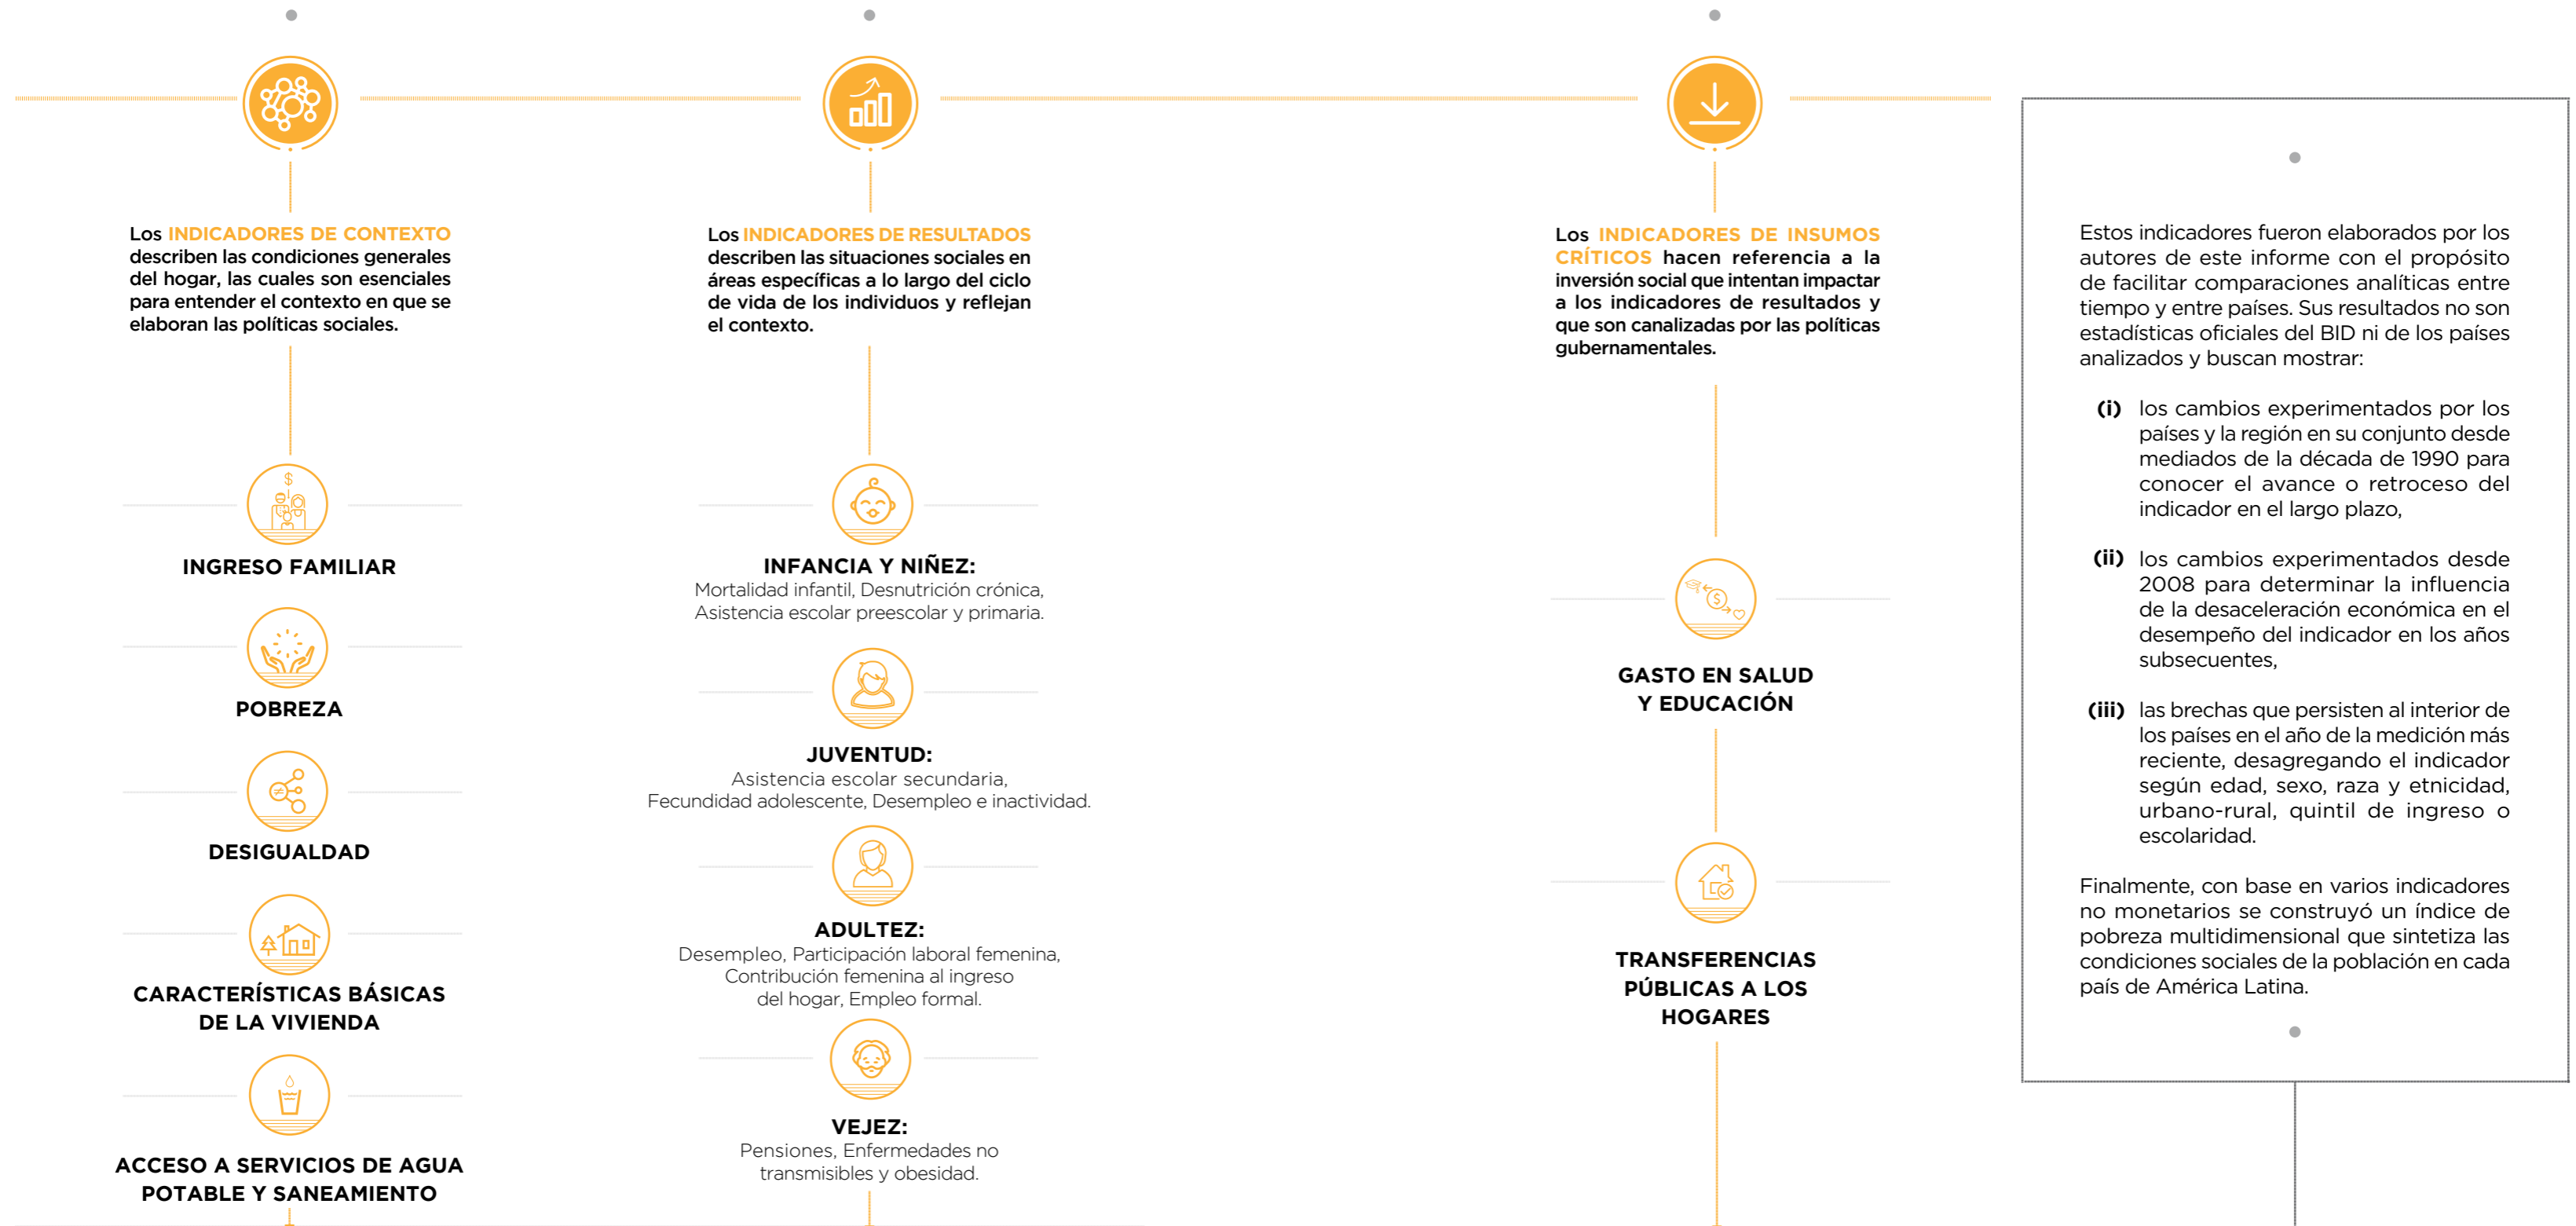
Los INDICADORES DE CONTEXTO describen las condiciones generales del hogar, las cuales son esenciales para entender el contexto en que se elaboran las políticas sociales.

INGRESO FAMILIAR

POBREZA

DESIGUALDAD

CARACTERÍSTICAS BÁSICAS DE LA VIVIENDA

ACCESO A SERVICIOS DE AGUA POTABLE Y SANEAMIENTO

Los INDICADORES DE RESULTADOS describen las situaciones sociales en áreas específicas a lo largo del ciclo de vida de los individuos y reflejan el contexto.

INFANCIA Y NIÑEZ:
Mortalidad infantil, Desnutrición crónica, Asistencia escolar preescolar y primaria.

JUVENTUD:
Asistencia escolar secundaria, Fecundidad adolescente, Desempleo e inactividad.

ADULTEZ:
Desempleo, Participación laboral femenina, Contribución femenina al ingreso del hogar, Empleo formal.

VEJEZ:
Pensiones, Enfermedades no transmisibles y obesidad.

Los INDICADORES DE INSUMOS CRÍTICOS hacen referencia a la inversión social que intentan impactar a los indicadores de resultados y que son canalizadas por las políticas gubernamentales.

GASTO EN SALUD Y EDUCACIÓN

TRANSFERENCIAS PÚBLICAS A LOS HOGARES

Estos indicadores fueron elaborados por los autores de este informe con el propósito de facilitar comparaciones analíticas entre tiempo y entre países. Sus resultados no son estadísticas oficiales del BID ni de los países analizados y buscan mostrar:

(i) los cambios experimentados por los países y la región en su conjunto desde mediados de la década de 1990 para conocer el avance o retroceso del indicador en el largo plazo,

(ii) los cambios experimentados desde 2008 para determinar la influencia de la desaceleración económica en el desempeño del indicador en los años subsecuentes,

(iii) las brechas que persisten al interior de los países en el año de la medición más reciente, desagregando el indicador según edad, sexo, raza y etnicidad, urbano-rural, quintil de ingreso o escolaridad.

Finalmente, con base en varios indicadores no monetarios se construyó un índice de pobreza multidimensional que sintetiza las condiciones sociales de la población en cada país de América Latina.